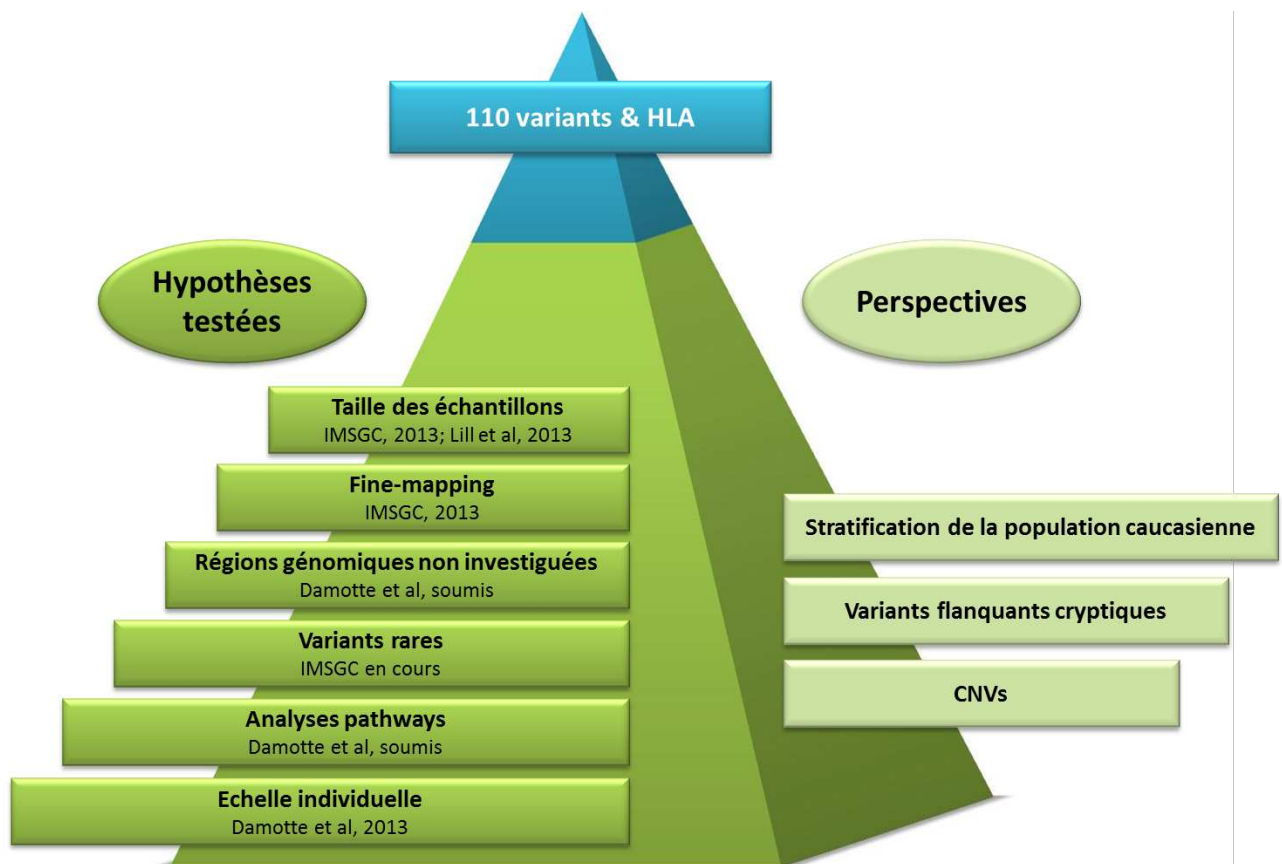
110 variants & HLA

Hypothèses testées

Perspectives

Taille des échantillons
IMSGC, 2013; Lill et al, 2013

Fine-mapping
IMSGC, 2013

Régions génomiques non investiguées
Damotte et al, soumis

Variants rares
IMSGC en cours

Analyses pathways
Damotte et al, soumis

Echelle individuelle
Damotte et al, 2013

Stratification de la population caucasienne

Variants flanquants cryptiques

CNVs